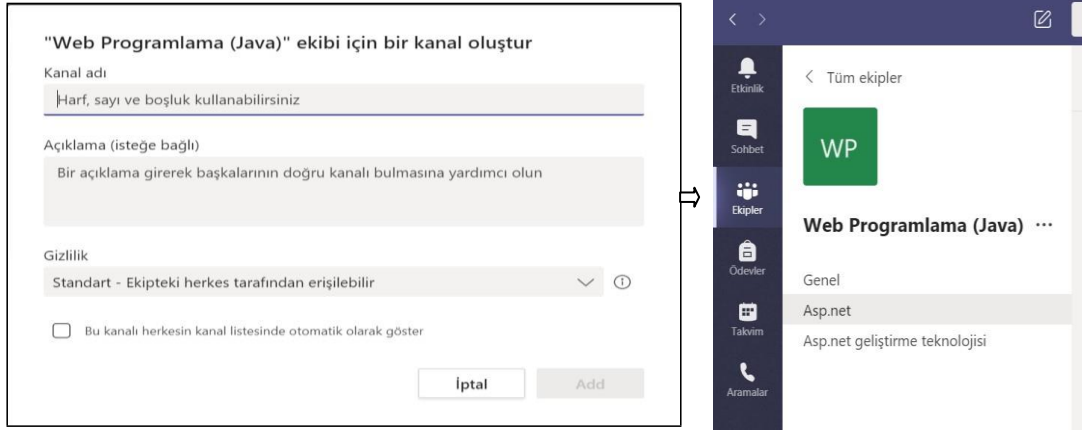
"Web Programlama (Java)" ekibi için bir kanal oluştur

Kanal adı

Harf, sayı ve boşluk kullanabilirsiniz

Açıklama (isteğe bağlı)

Bir açıklama girerek başkalarının doğru kanalı bulmasına yardımcı olun

Gizlilik

Standart - Ekipteki herkes tarafından erişilebilir

Bu kanalı herkesin kanal listesinde otomatik olarak göster

İptal

Add

Etkinlik

Sohbet

Ekipler

Ödevler

Takvim

Aramalar

< Tüm ekipler

WP

Web Programlama (Java) ···

Genel

Asp.net

Asp.net geliştirme teknolojisi